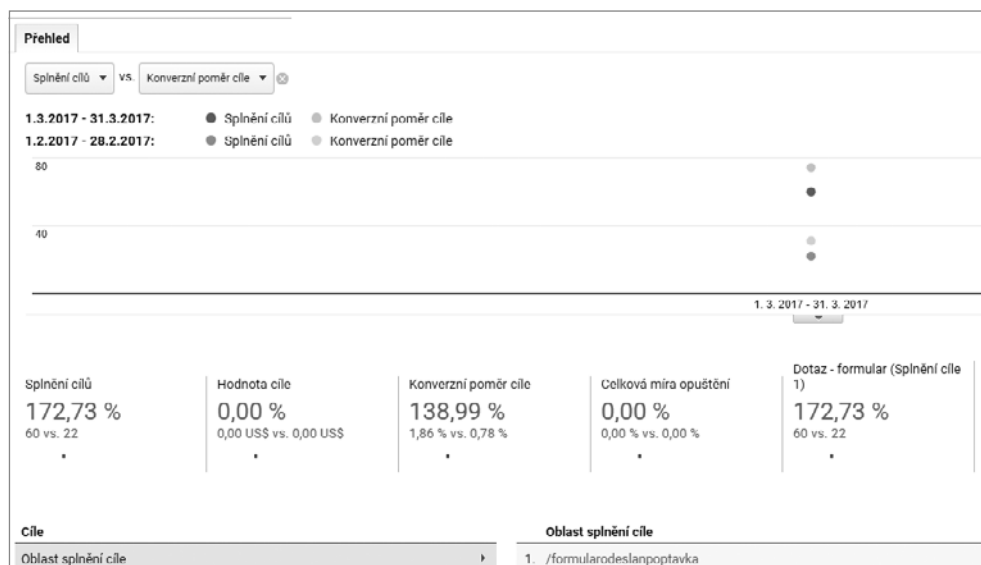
Přehled

Splnění cílů ▾ vs. Konverzní poměr cíle ▾

1.3.2017 - 31.3.2017: Splnění cílů Konverzní poměr cíle
1.2.2017 - 28.2.2017: Splnění cílů Konverzní poměr cíle

80

40

1. 3. 2017 - 31. 3. 2017

Splnění cílů
172,73 %
60 vs. 22

Hodnota cíle
0,00 %
0,00 US$ vs. 0,00 US$

Konverzní poměr cíle
138,99 %
1,86 % vs. 0,78 %

Celková míra opuštění
0,00 %
0,00 % vs. 0,00 %

Dotaz - formular (Splnění cíle 1)
172,73 %
60 vs. 22

Cíle
Oblast splnění cíle

Oblast splnění cíle
1. /formularodeslanpoptavka